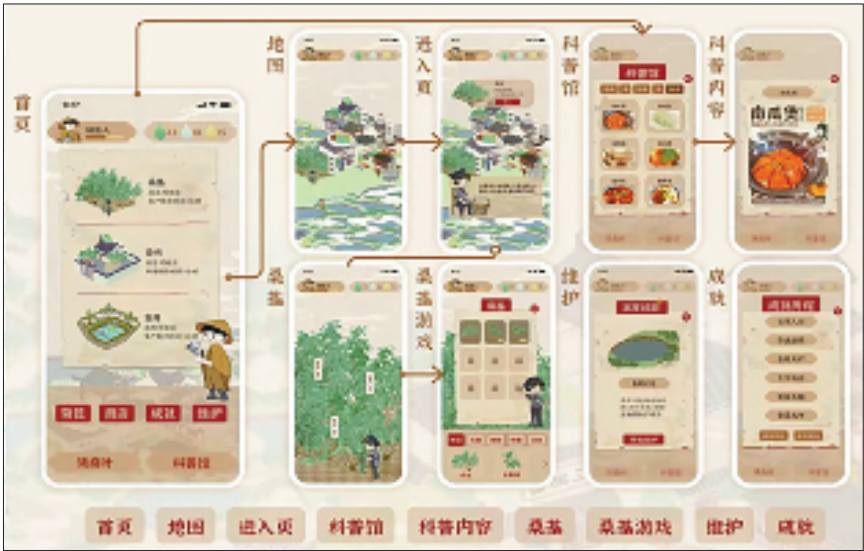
首页

地图

进入页

科普馆

科普内容

桑基

桑基游戏

维护

成就

科普馆

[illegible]

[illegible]

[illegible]

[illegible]

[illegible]

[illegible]

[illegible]

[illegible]

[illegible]

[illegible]

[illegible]

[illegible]

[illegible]

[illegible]

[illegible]

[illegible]

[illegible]

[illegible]

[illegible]

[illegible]

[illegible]

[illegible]

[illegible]

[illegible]

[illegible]

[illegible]

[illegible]

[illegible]

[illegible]

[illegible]

首页 | 地图 | 进入页 | 科普馆 | 科普内容 | 桑基 | 桑基游戏 | 维护 | 成就